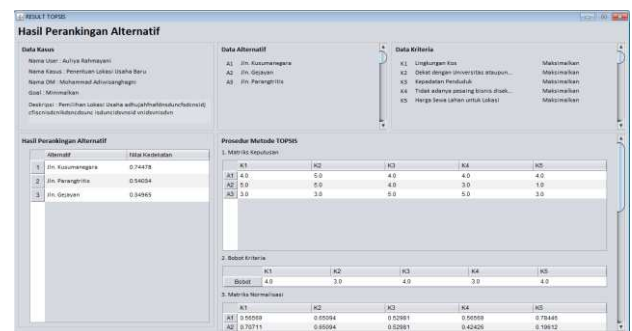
RESULT TOPSIS

Hasil Perankingan Alternatif

Data Kasus

Nama User : Auliya Rahmayani

Nama Kasus : Penentuan Lokasi Usaha Baru

Nama DM : Mohammad Adisulanghagri

Goal : Minimalkan

Deskripsi : Pemilihan Lokasi Usaha adhujahfnaflidnsdunsfsdsnsid| cfiscnsidcnikdcndsunc isdunsidssnsid snidssnsidsn

Data Alternatif

A1 Jln. Kusumanegara

A2 Jln. Gejayan

A3 Jln. Parangtritis

Data Kriteria

K1 Lingkungan Kos Maksimalkan

K2 Dekat dengan Universitas ataupun... Maksimalkan

K3 Kepadatan Penduduk Maksimalkan

K4 Tidak adanya pesaing bisnis disek... Maksimalkan

K5 Harga Sewa Lahan untuk Lokasi Maksimalkan

Hasil Perankingan Alternatif

| | Alternatif | Nilai Kedekatan |
|---|---|---|
| 1 | Jln. Kusumanegara | 0.74478 |
| 2 | Jln. Parangtritis | 0.54034 |
| 3 | Jln. Gejayan | 0.34965 |

Prosedur Metode TOPSIS

1. Matriks Keputusan

| | K1 | K2 | K3 | K4 | K5 |
|---|---|---|---|---|---|
| A1 | 4.0 | 5.0 | 4.0 | 4.0 | 4.0 |
| A2 | 5.0 | 5.0 | 4.0 | 3.0 | 1.0 |
| A3 | 3.0 | 3.0 | 5.0 | 5.0 | 3.0 |

2. Bobot Kriteria

| | K1 | K2 | K3 | K4 | K5 |
|---|---|---|---|---|---|
| Bobot | 4.0 | 3.0 | 4.0 | 3.0 | 4.0 |

3. Matriks Normalisasi

| | K1 | K2 | K3 | K4 | K5 |
|---|---|---|---|---|---|
| A1 | 0.56569 | 0.65094 | 0.52981 | 0.56569 | 0.78446 |
| A2 | 0.70711 | 0.65094 | 0.52981 | 0.42426 | 0.19612 |